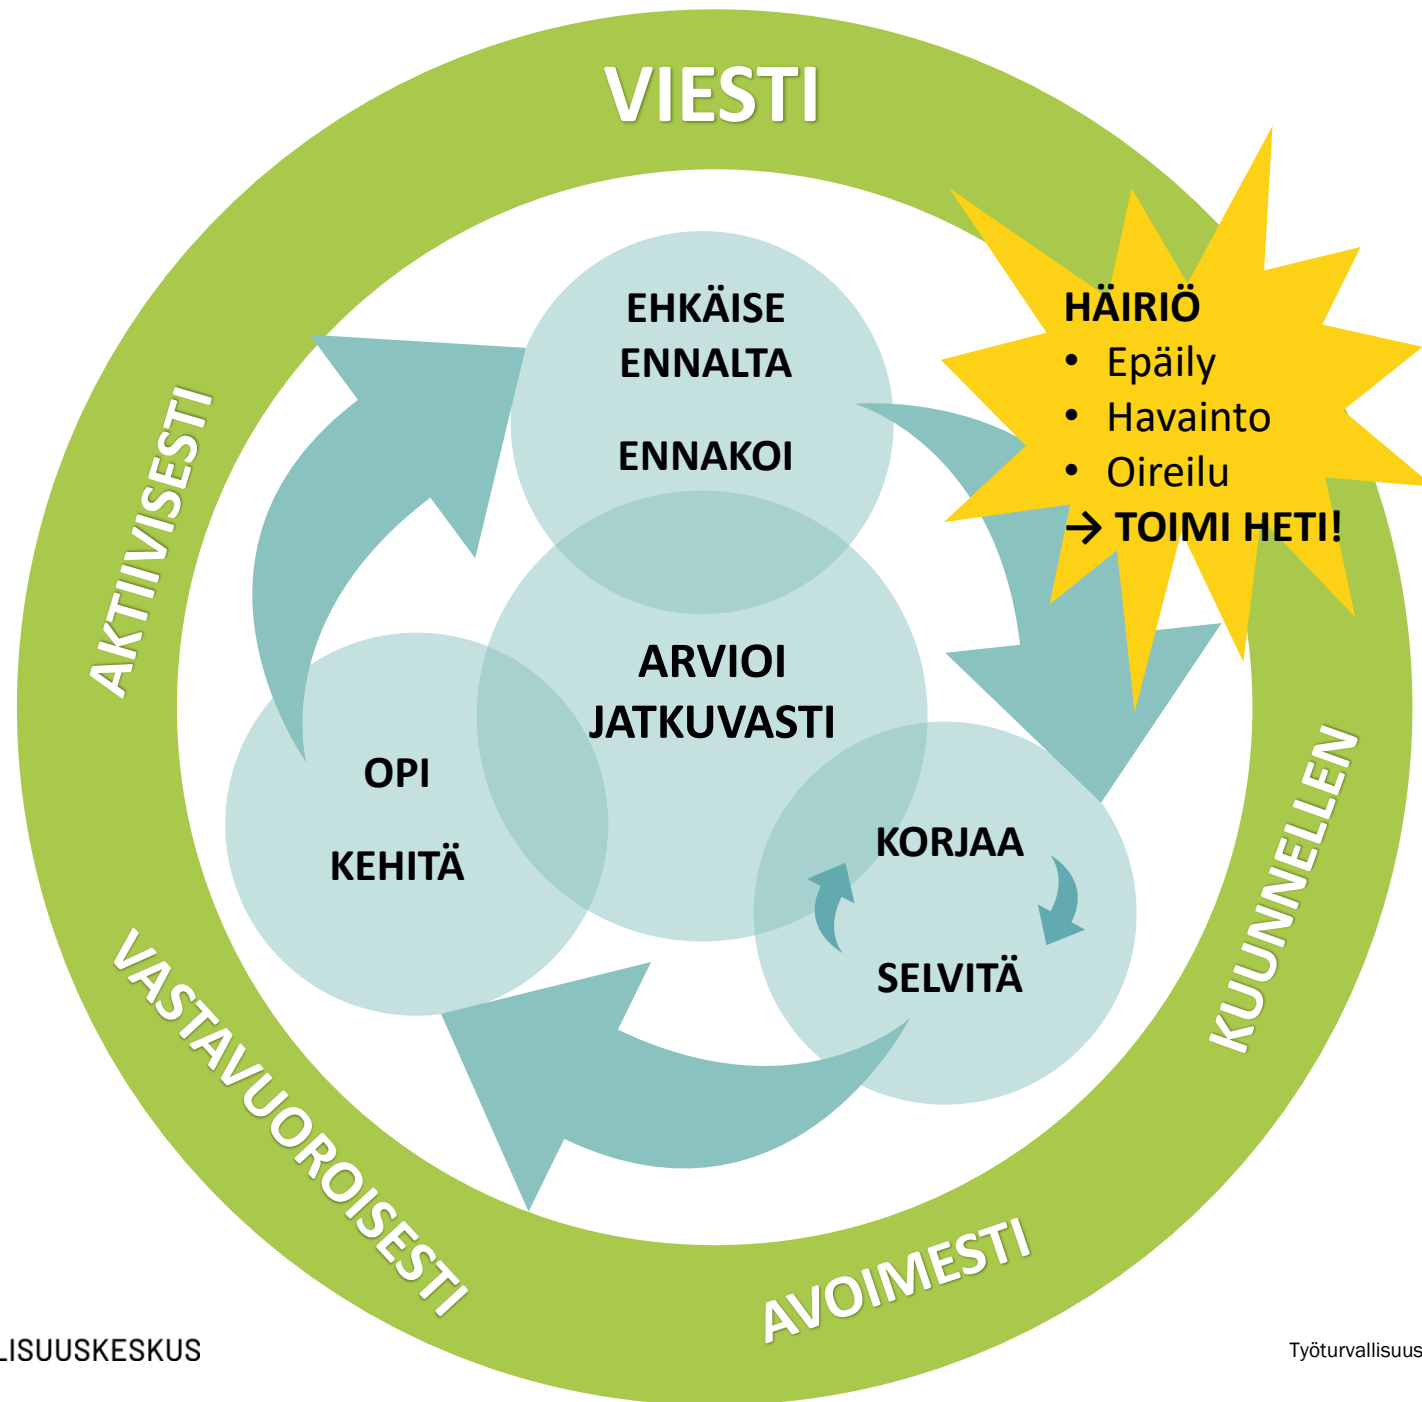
VIESTI

AKTIIVISESTI

KUUNNELLEN

AVOIMESTI

VASTAVUOROISESTI

EHKÄISE ENNALTA

ENNAKOI

HÄIRIÖ
• Epäily
• Havainto
• Oireilu
→ TOIMI HETI!

ARVIOI JATKUVASTI

OPI

KEHITÄ

KORJAA

SELVITÄ

LISUUSKESKUS

Työturvallisuus